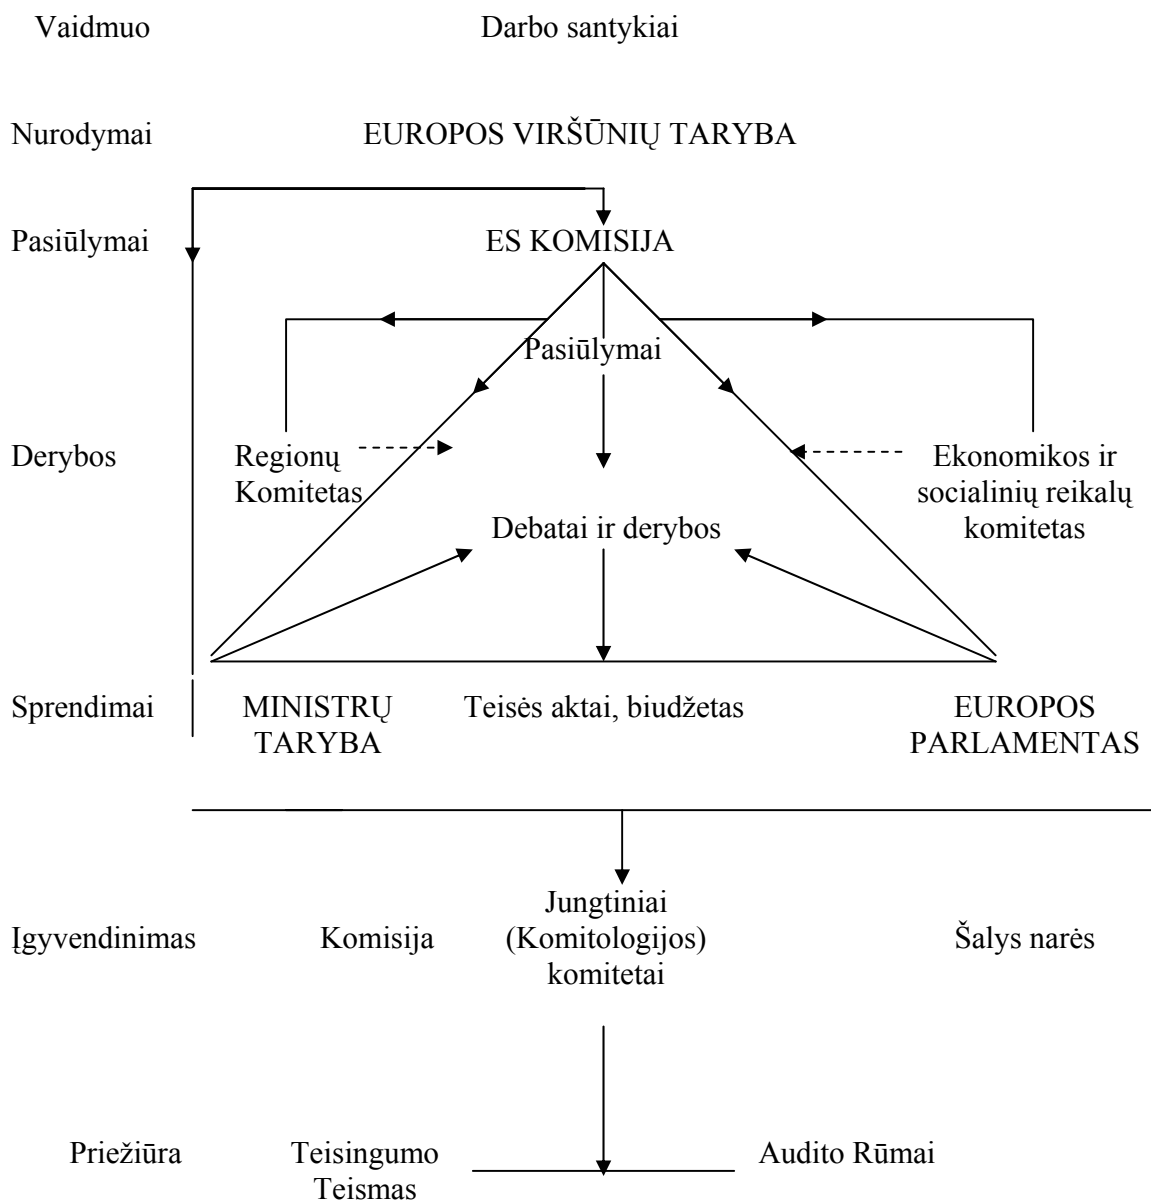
Vaidmuo Darbo santykiai

Nurodymai EUROPOS VIRŠŪNIŲ TARYBA

Pasiūlymai ES KOMISIJA

Pasiūlymai

Derybos Regionų Komitetas

Ekonomikos ir socialinių reikalų komitetas

Debatai ir derybos

Sprendimai MINISTRŲ TARYBA Teisės aktai, biudžetas EUROPOS PARLAMENTAS

Įgyvendinimas Komisija Jungtiniai (Komitologijos) komitetai Šalys narės

Priežiūra Teisingumo Teismas Audito Rūmai